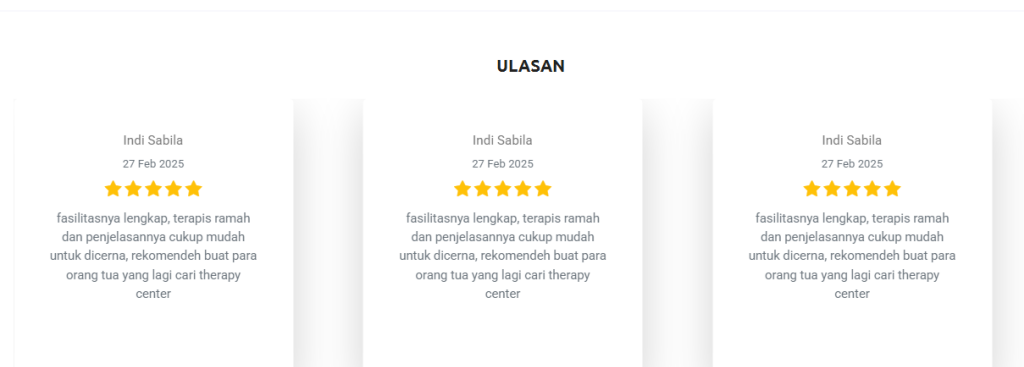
ULASAN

Indi Sabila

27 Feb 2025

fasilitasnya lengkap, terapis ramah dan penjelasannya cukup mudah untuk dicerna, rekomendeh buat para orang tua yang lagi cari therapy center

Indi Sabila

27 Feb 2025

fasilitasnya lengkap, terapis ramah dan penjelasannya cukup mudah untuk dicerna, rekomendeh buat para orang tua yang lagi cari therapy center

Indi Sabila

27 Feb 2025

fasilitasnya lengkap, terapis ramah dan penjelasannya cukup mudah untuk dicerna, rekomendeh buat para orang tua yang lagi cari therapy center